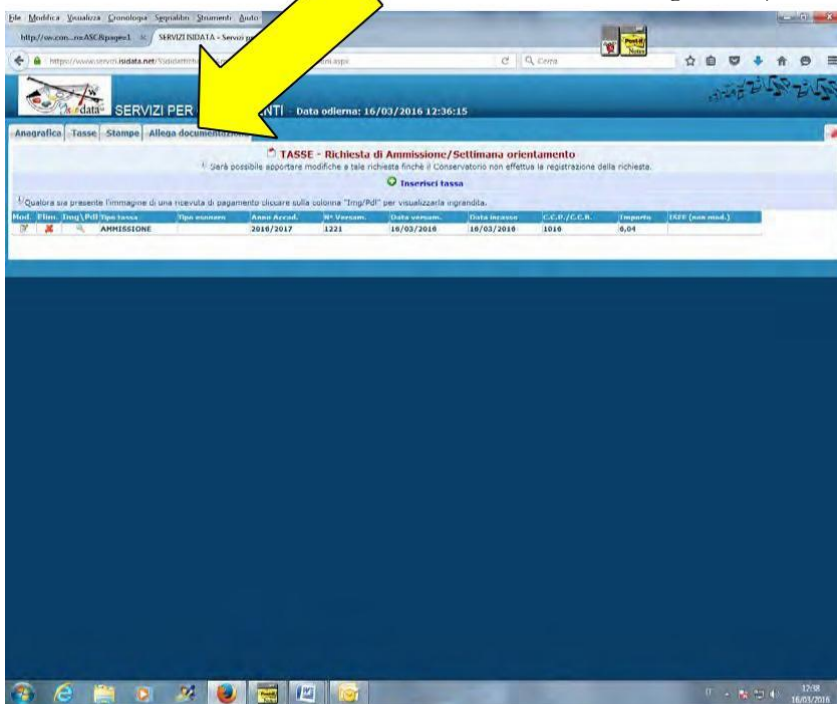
File Modifica Visualizza Cronologia Segnalibri Strumenti Aiuto

http://w.con...ro:ASC&pagre1 × SERVIZI ISIDATA - Servizi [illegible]

https://www.servizi.isidata.net/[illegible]om.aspx

Cerca

SERVIZI PER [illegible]NTI - Data odierna: 16/03/2016 12:36:15

Anagrafica Tasse Stampe Allega documentazione

TASSE - Richiesta di Ammissione/Settimana orientamento

Sarà possibile apportare modifiche a tale richiesta finché il Conservatorio non effettua la registrazione della richiesta.

Inserisci tassa

Qualora sia presente l'immagine di una ricevuta di pagamento cliccare sulla colonna "Img/Pdf" per visualizzarla ingrandita.

| Mod. | Elim. | Img\Pdf | Tipo tassa | Tipo esonero | Anno Accad. | N° Versam. | Data versam. | Data incasso | C.C.P./C.C.B. | Importo | ISEE (non mod.) |
|---|---|---|---|---|---|---|---|---|---|---|---|
| | | | AMMISSIONE | | 2016/2017 | 1221 | 16/03/2016 | 16/03/2016 | 1016 | 6,04 | |

12:38
16/03/2016